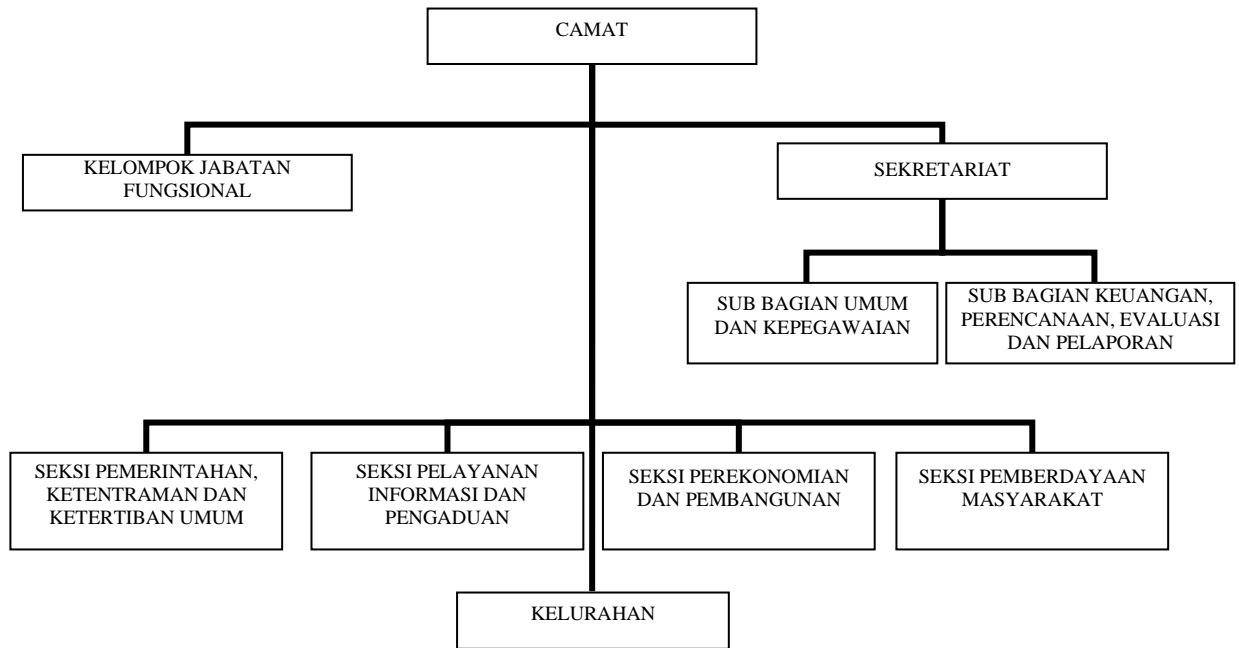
CAMAT

KELOMPOK JABATAN FUNGSIONAL

SEKRETARIAT

SUB BAGIAN UMUM DAN KEPEGAWAIAN

SUB BAGIAN KEUANGAN, PERENCANAAN, EVALUASI DAN PELAPORAN

SEKSI PEMERINTAHAN, KETENTRAMAN DAN KETERTIBAN UMUM

SEKSI PELAYANAN INFORMASI DAN PENGADUAN

SEKSI PEREKONOMIAN DAN PEMBANGUNAN

SEKSI PEMBERDAYAAN MASYARAKAT

KELURAHAN